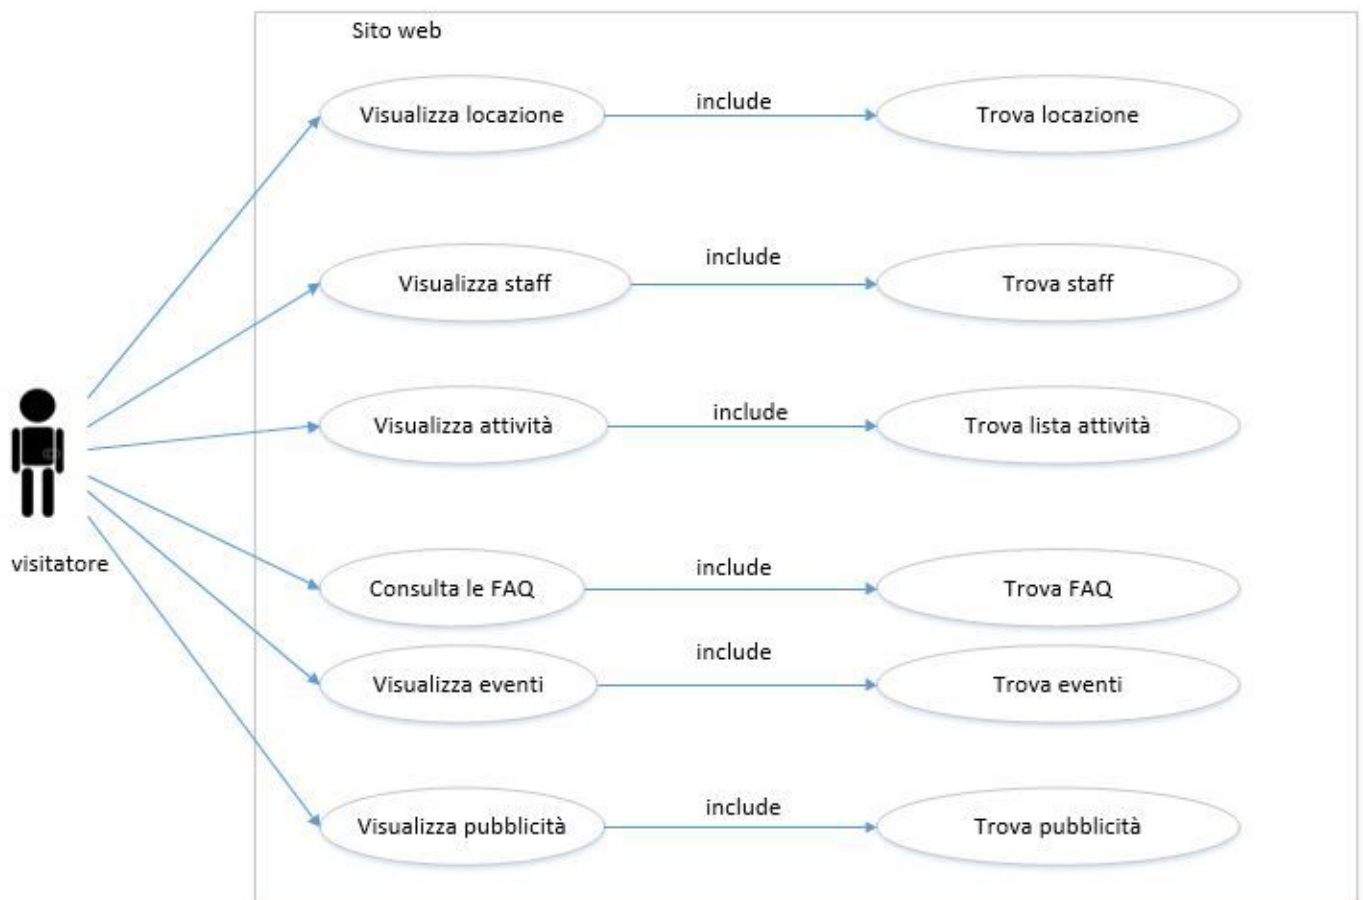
Sito web

visitatore

Visualizza locazione
include
Trova locazione

Visualizza staff
include
Trova staff

Visualizza attività
include
Trova lista attività

Consulta le FAQ
include
Trova FAQ

Visualizza eventi
include
Trova eventi

Visualizza pubblicità
include
Trova pubblicità